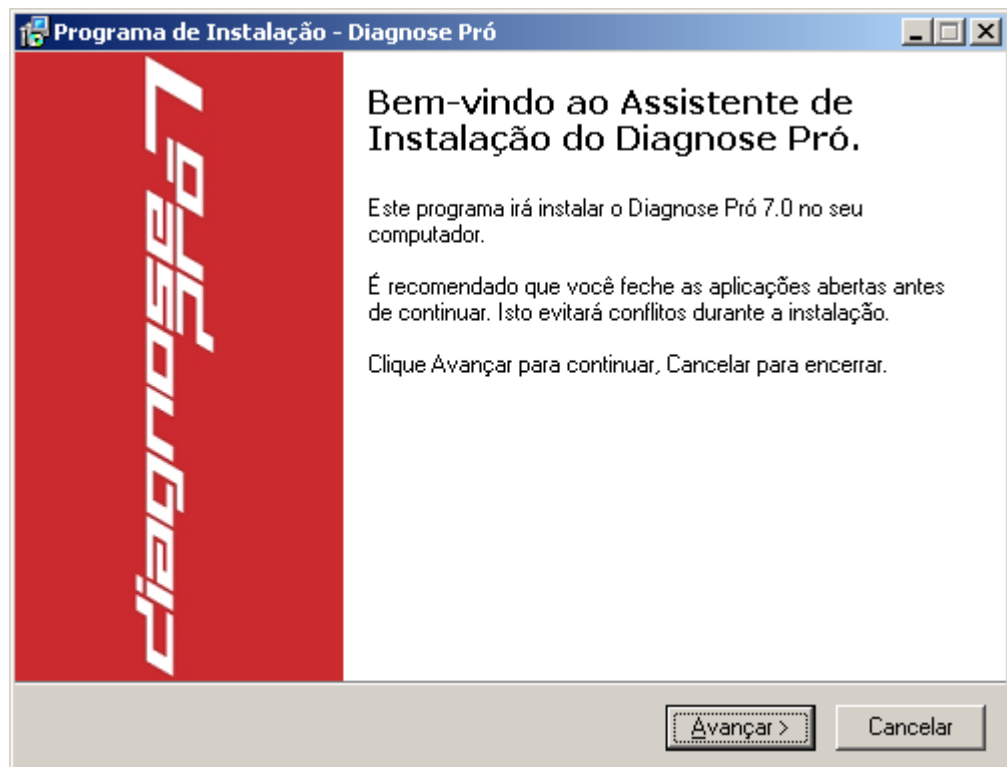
Programa de Instalação - Diagnose Pró

diagnose Pró 7

Bem-vindo ao Assistente de Instalação do Diagnose Pró.

Este programa irá instalar o Diagnose Pró 7.0 no seu computador.

É recomendado que você feche as aplicações abertas antes de continuar. Isto evitará conflitos durante a instalação.

Clique Avançar para continuar, Cancelar para encerrar.

Avançar >

Cancelar